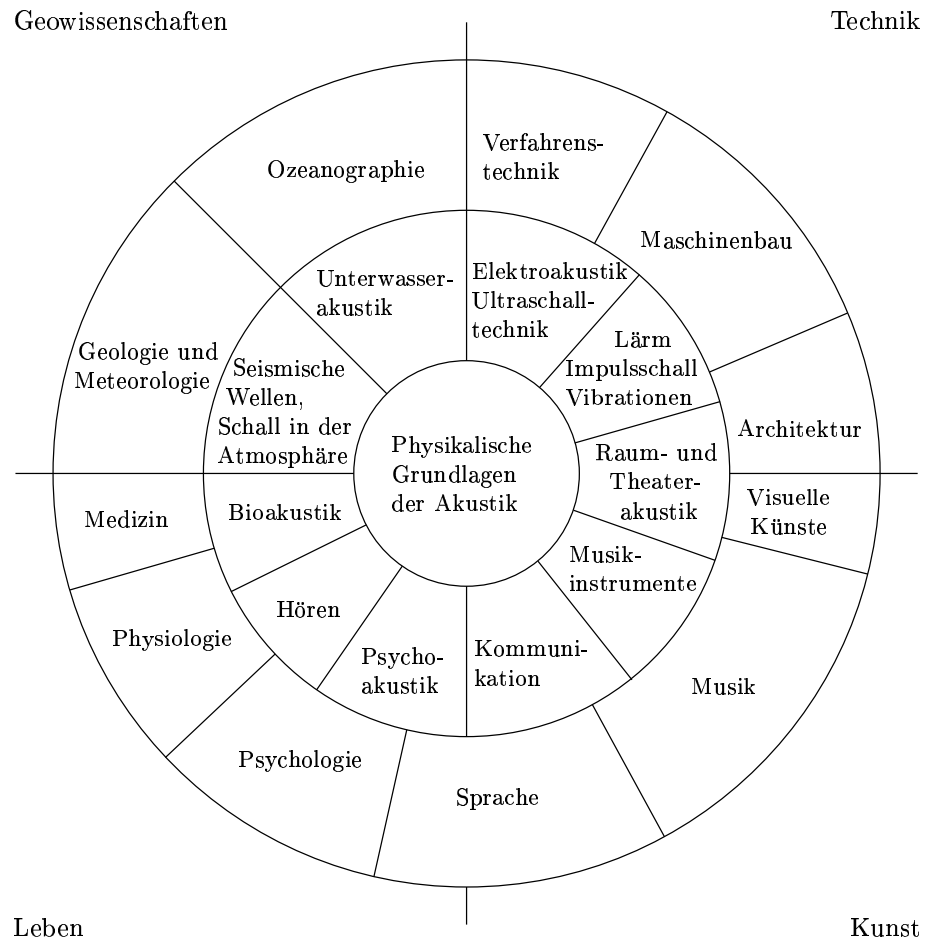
Geowissenschaften

Technik

Ozeanographie

Verfahrenstechnik

Maschinenbau

Unterwasserakustik

Elektroakustik Ultraschalltechnik

Geologie und Meteorologie

Seismische Wellen, Schall in der Atmosphäre

Lärm Impulsschall Vibrationen

Architektur

Physikalische Grundlagen der Akustik

Raum- und Theaterakustik

Medizin

Bioakustik

Visuelle Künste

Musikinstrumente

Hören

Physiologie

Psychoakustik

Kommunikation

Musik

Psychologie

Sprache

Leben

Kunst